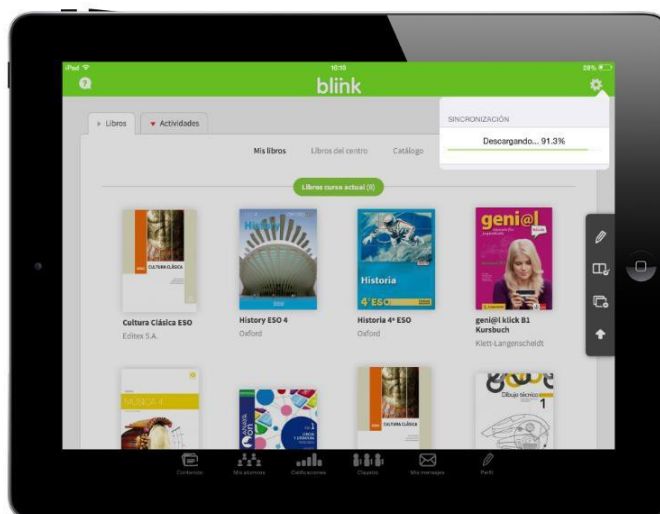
iPad
10:10
29 %
blink
SINCRONIZACIÓN
Descargando... 91.3%
Libros
Actividades
Mis libros
Libros del centro
Catálogo
Libros curso actual (8)
CULTURA CLÁSICA
Cultura Clásica ESO
Editex S.A.
History
History ESO 4
Oxford
Historia
4º ESO
Historia 4º ESO
Oxford
geni@l
geni@l klick B1 Kursbuch
Klett-Langenscheidt
MÚSICA 4
ANAYA
CULTURA CLÁSICA
Dibujo técnico
1
Contenido
Mis alumnos
Calificaciones
Clases
Mis mensajes
Perfil